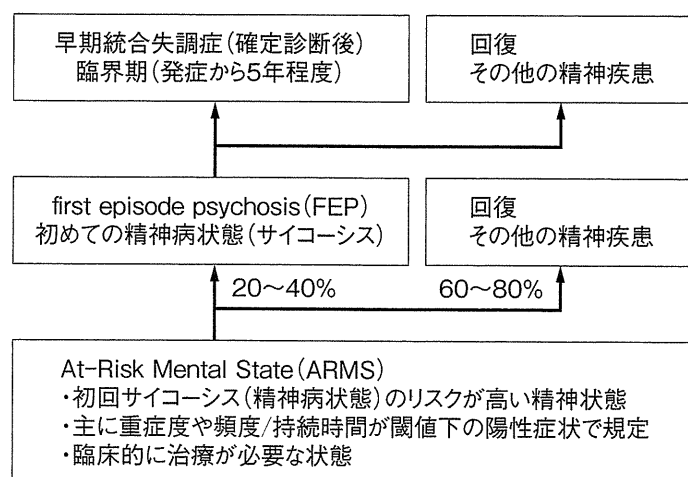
早期統合失調症(確定診断後)
臨界期(発症から5年程度)

回復
その他の精神疾患

first episode psychosis (FEP)
初めての精神病状態(サイコーシス)

回復
その他の精神疾患

20〜40%

60〜80%

At-Risk Mental State (ARMS)
・初回サイコーシス(精神病状態)のリスクが高い精神状態
・主に重症度や頻度/持続時間が閾値下の陽性症状で規定
・臨床的に治療が必要な状態